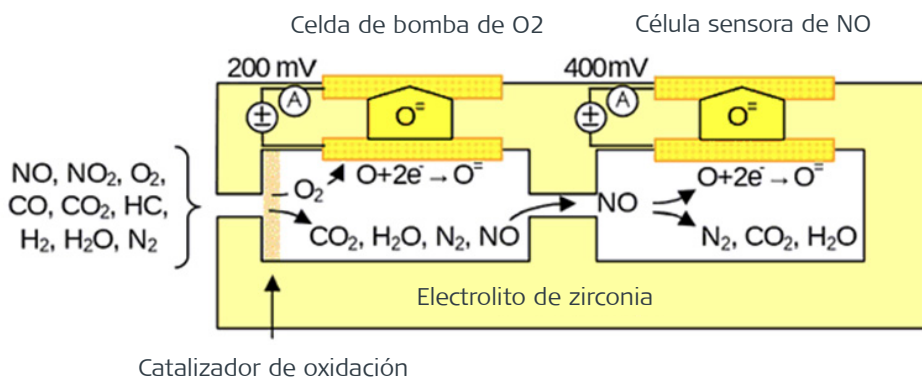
Celda de bomba de O2

Célula sensora de NO

200 mV

400mV

±

A

$O^=$

±

A

$O^=$

NO, $NO_2$, $O_2$, CO, $CO_2$, HC, $H_2$, $H_2O$, $N_2$

$O_2$

$O+2e^- \rightarrow O^=$

$CO_2$, $H_2O$, $N_2$, NO

NO

$O+2e^- \rightarrow O^=$

$N_2$, $CO_2$, $H_2O$

Electrolito de zirconia

Catalizador de oxidación